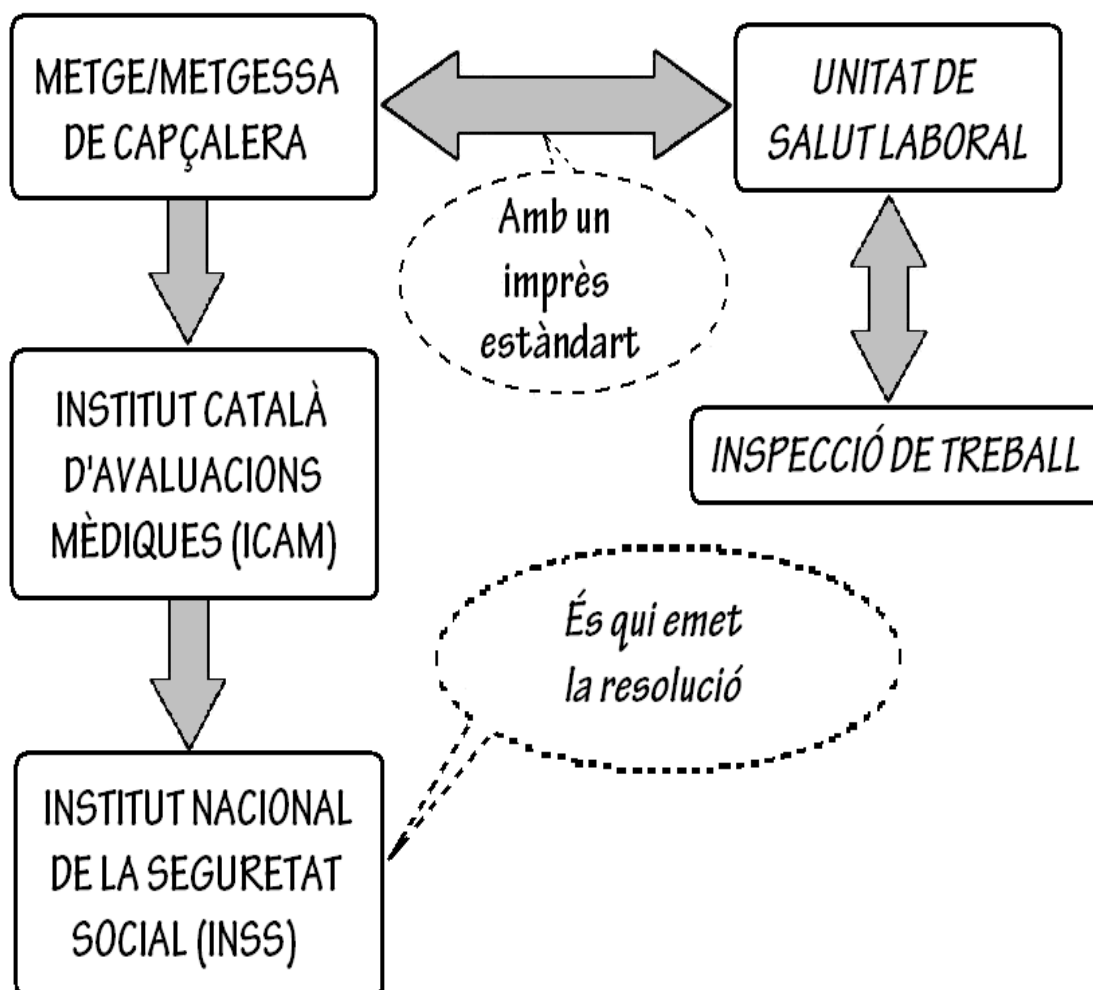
METGE/METGESSA DE CAPÇALERA

UNITAT DE SALUT LABORAL

Amb un imprès estàndart

INSTITUT CATALÀ D'AVALUACIONS MÈDIQUES (ICAM)

INSPECCIÓ DE TREBALL

És qui emet la resolució

INSTITUT NACIONAL DE LA SEGURETAT SOCIAL (INSS)